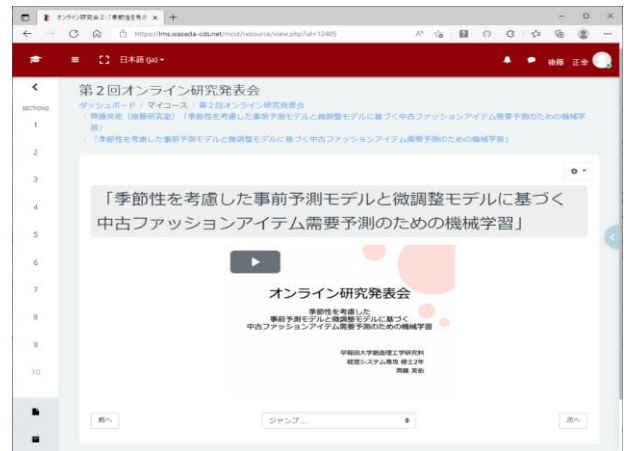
オンライン研究会 2-「季節性を考慮 ×

https://lms.waseda-cds.net/mod/resource/view.php?id=12405

日本語 (ja)

後藤 正幸

SECTIONS

1
2
3
4
5
6
7
8
9
10

第２回オンライン研究発表会

ダッシュボード / マイコース / 第２回オンライン研究発表会 / 齊藤 実佑（後藤研究室）「季節性を考慮した事前予測モデルと微調整モデルに基づく中古ファッションアイテム需要予測のための機械学習」 / 「季節性を考慮した事前予測モデルと微調整モデルに基づく中古ファッションアイテム需要予測のための機械学習」

「季節性を考慮した事前予測モデルと微調整モデルに基づく中古ファッションアイテム需要予測のための機械学習」

オンライン研究発表会

季節性を考慮した
事前予測モデルと微調整モデルに基づく
中古ファッションアイテム需要予測のための機械学習

早稲田大学創造理工学研究科
経営システム専攻 修士2年
齊藤 実佑

前へ

ジャンプ...

次へ